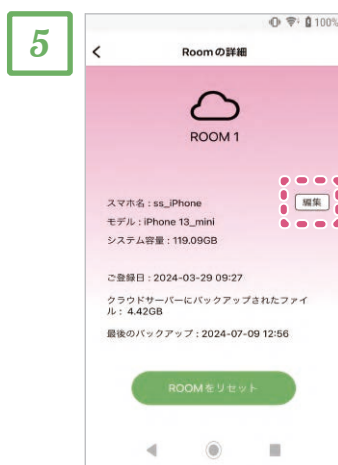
5

100%

<

Roomの詳細

ROOM 1

スマホ名：ss_iPhone

モデル：iPhone 13_mini

システム容量：119.09GB

編集

ご登録日：2024-03-29 09:27

クラウドサーバーにバックアップされたファイル：4.42GB

最後のバックアップ：2024-07-09 12:56

ROOMをリセット